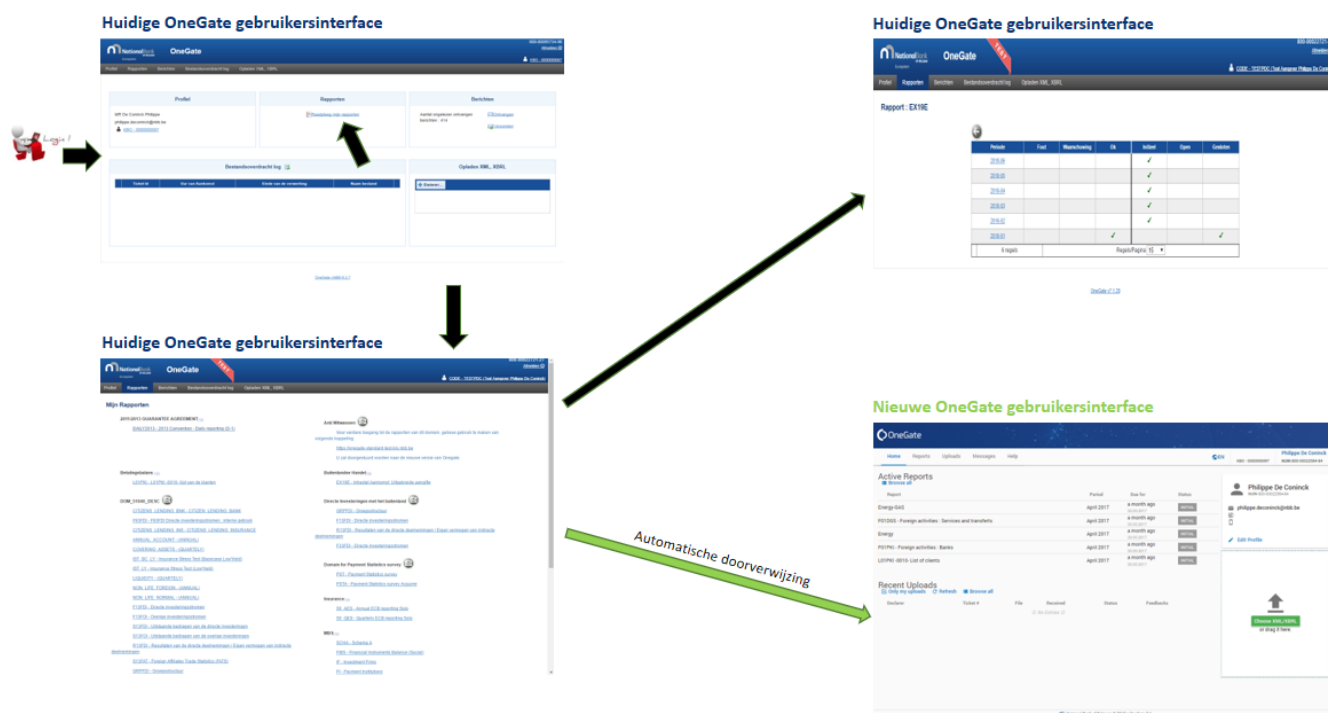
Huidige OneGate gebruikersinterface

Login !

OneGate

Profiel Rapporten Berichten Bestandsoverdracht log Opladen XML, XBRL

Profiel

Rapporten

Berichten

Bestandsoverdracht log

Opladen XML, XBRL

Huidige OneGate gebruikersinterface

OneGate

TEST

Profiel Rapporten Berichten Bestandsoverdracht log Opladen XML, XBRL

Mijn Rapporten

Huidige OneGate gebruikersinterface

OneGate

TEST

Profiel Rapporten Berichten Bestandsoverdracht log Opladen XML, XBRL

Rapport : EX19E

| Periode | Fout | Waarschuwing | Ok | Initieel | Open | Gesloten |
|---|---|---|---|---|---|---|
| 2016-06 | | | | ✓ | | |
| 2016-05 | | | | ✓ | | |
| 2016-04 | | | | ✓ | | |
| 2016-03 | | | | ✓ | | |
| 2016-02 | | | | ✓ | | |
| 2016-01 | | | ✓ | | | ✓ |

6 regels Regels/Pagina: 10

Nieuwe OneGate gebruikersinterface

OneGate

Home Reports Uploads Messages Help

Philippe De Coninck

Active Reports

Browse all

Report Period Due for Status

Energy-SAS April 2017 a month ago INITIAL

F07(SIS - Foreign activities - Services and transfers April 2017 a month ago INITIAL

Energy April 2017 a month ago INITIAL

F01PKI - Foreign activities - Banks April 2017 a month ago INITIAL

L01PKI -2015- List of clients April 2017 a month ago INITIAL

Philippe De Coninck

philippe.deconinck@nbb.be

Edit Profile

Recent Uploads

Only my uploads Refresh Browse all

Sender Ticket # File Received Status Feedbacks

Choose XML/XBRL

or drag it here.

Automatische doorverwijzing